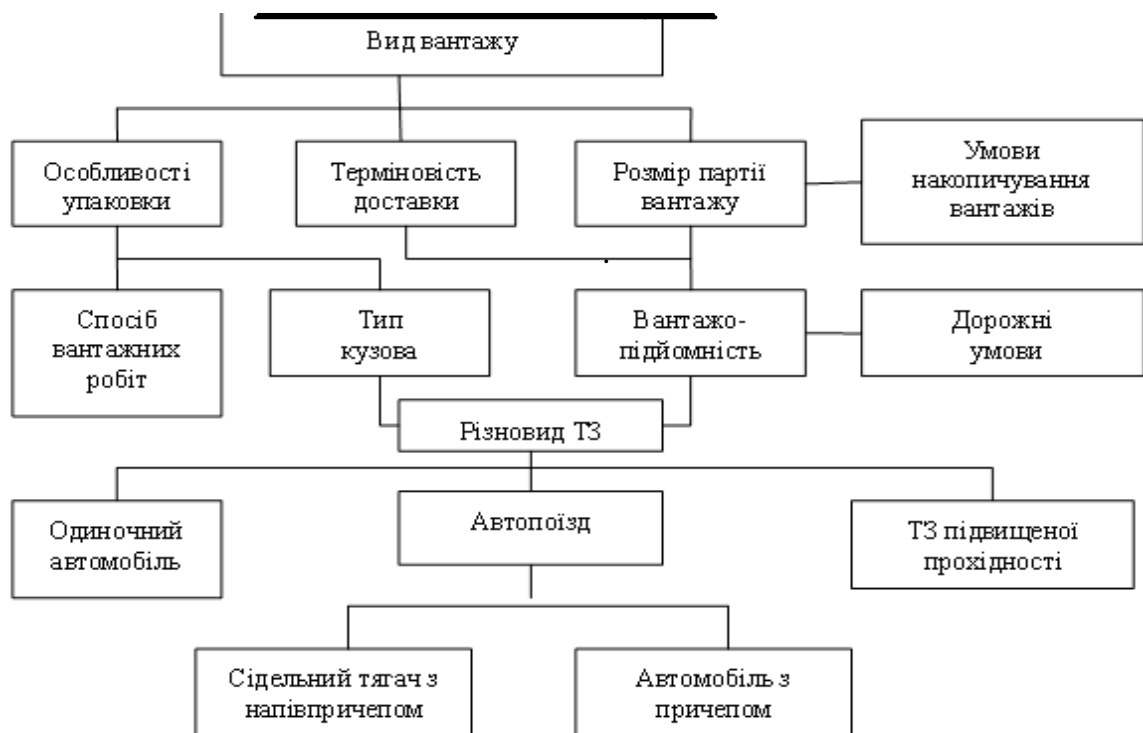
Вид вантажу

Особливості упаковки

Терміновість доставки

Розмір партії вантажу

Умови накопичування вантажів

Спосіб вантажних робіт

Тип кузова

Вантажопідйомність

Дорожні умови

Різновид ТЗ

Одиночний автомобіль

Автопоїзд

ТЗ підвищеної прохідності

Сідельний тягач з напівпричепом

Автомобіль з причепом